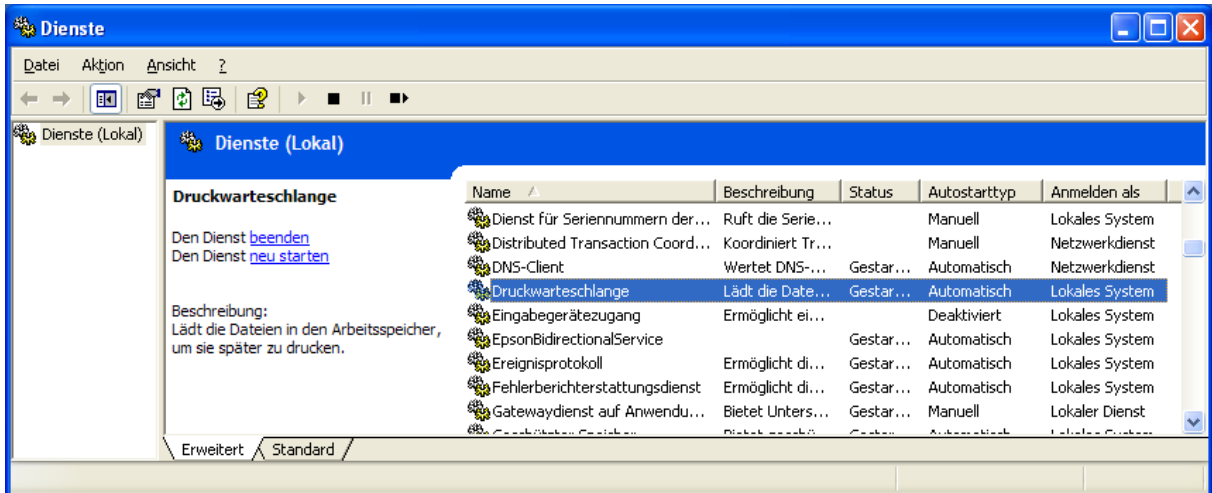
Dienste

Datei Aktion Ansicht ?

Dienste (Lokal)

Dienste (Lokal)

Druckwarteschlange

Den Dienst beenden
Den Dienst neu starten

Beschreibung:
Lädt die Dateien in den Arbeitsspeicher, um sie später zu drucken.

| Name | Beschreibung | Status | Autostarttyp | Anmelden als |
|---|---|---|---|---|
| Dienst für Seriennummern der... | Ruft die Serie... | | Manuell | Lokales System |
| Distributed Transaction Coord... | Koordiniert Tr... | | Manuell | Netzwerkdienst |
| DNS-Client | Wertet DNS-... | Gestar... | Automatisch | Netzwerkdienst |
| Druckwarteschlange | Lädt die Date... | Gestar... | Automatisch | Lokales System |
| Eingabegerätezugang | Ermöglicht ei... | | Deaktiviert | Lokales System |
| EpsonBidirectionalService | | Gestar... | Automatisch | Lokales System |
| Ereignisprotokoll | Ermöglicht di... | Gestar... | Automatisch | Lokales System |
| Fehlerberichterstattungsdienst | Ermöglicht di... | Gestar... | Automatisch | Lokales System |
| Gatewaydienst auf Anwendu... | Bietet Unters... | Gestar... | Manuell | Lokaler Dienst |
| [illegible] | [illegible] | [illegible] | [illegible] | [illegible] |

Erweitert Standard